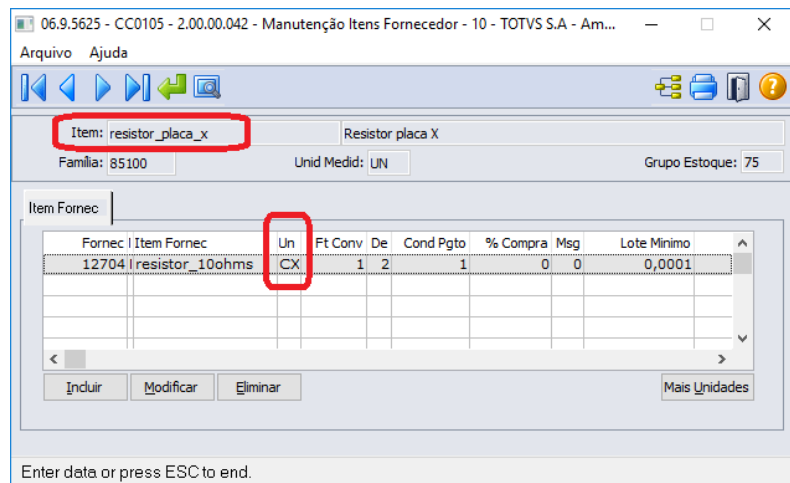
06.9.5625 - CC0105 - 2.00.00.042 - Manutenção Itens Fornecedor - 10 - TOTVS S.A - Am...

Arquivo Ajuda

Item: resistor_placa_x Resistor placa X

Família: 85100 Unid Medid: UN Grupo Estoque: 75

Item Fornec

| Fornec I | Item Fornec | Un | Ft Conv | De | Cond Pgto | % Compra | Msg | Lote Minimo |
|---|---|---|---|---|---|---|---|---|
| 12704 | resistor_10ohms | CX | 1 | 2 | 1 | 0 | 0 | 0,0001 |

Incluir Modificar Eliminar Mais Unidades

Enter data or press ESC to end.